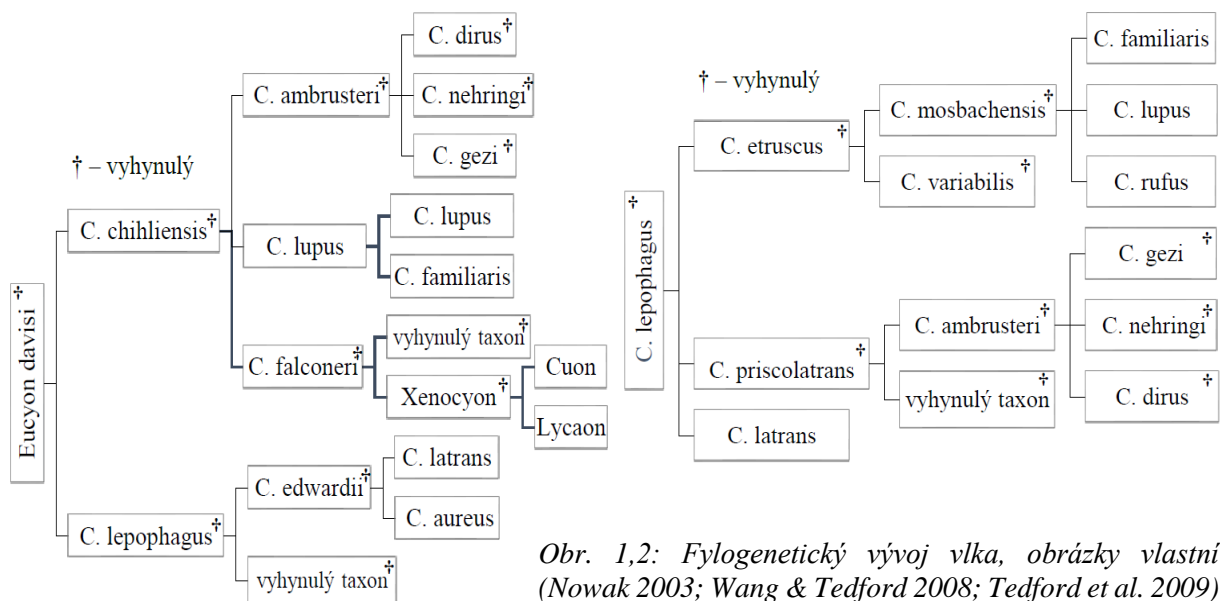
† – vyhynulý

Eucyon davisi †

C. chihliensis †

C. ambrusteri †

C. dirus †

C. nehringi †

C. gezi †

C. lupus

C. lupus

C. familiaris

C. falconeri †

vyhynulý taxon †

Xenocyon †

Cuon

Lycaon

C. lepophagus †

C. edwardii †

C. latrans

C. aureus

vyhynulý taxon †

† – vyhynulý

C. lepophagus †

C. etruscus †

C. mosbachensis †

C. familiaris

C. lupus

C. rufus

C. variabilis †

C. priscolatrans †

C. ambrusteri †

C. gezi †

C. nehringi †

C. dirus †

vyhynulý taxon †

C. latrans

Obr. 1,2: Fylogenetický vývoj vlka, obrázky vlastní (Nowak 2003; Wang & Tedford 2008; Tedford et al. 2009)